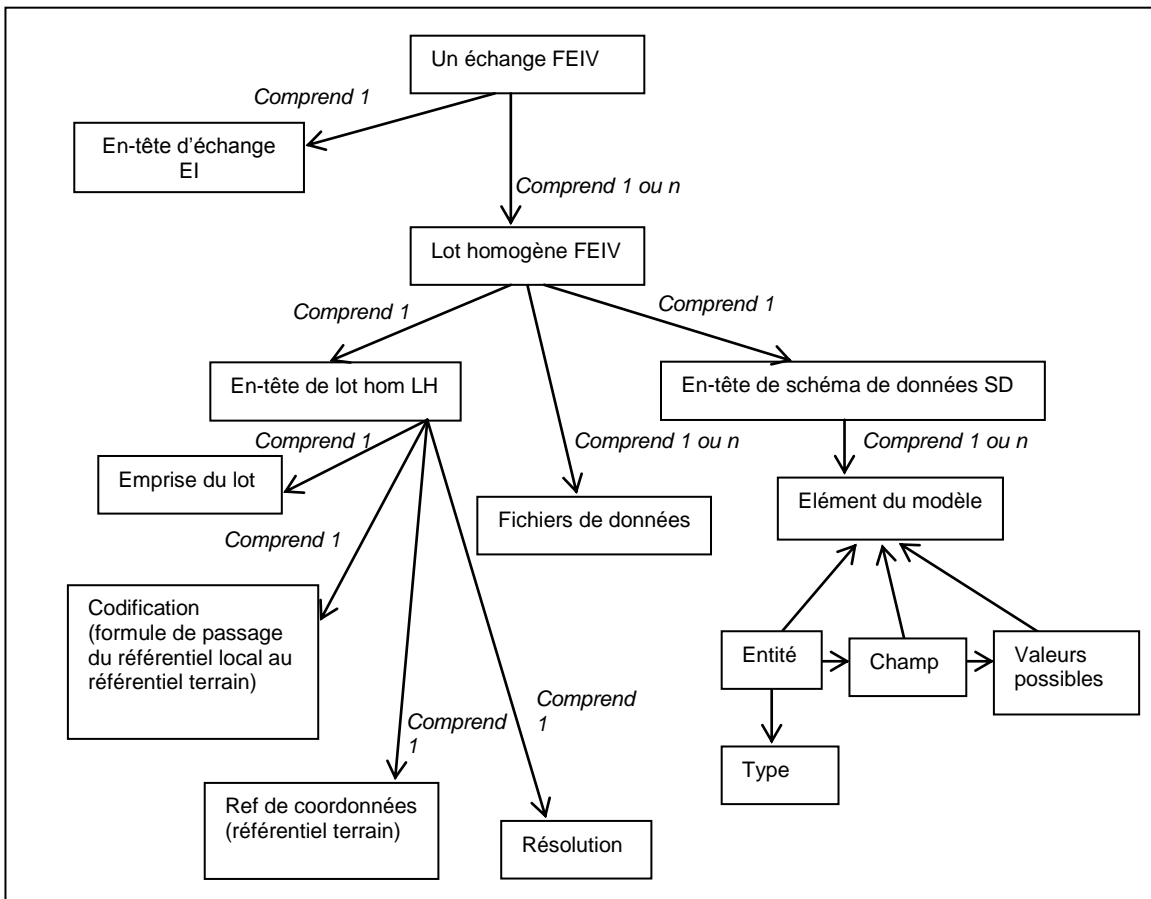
Un échange FEIV

Comprend 1

En-tête d'échange EI

Comprend 1 ou n

Lot homogène FEIV

Comprend 1

Comprend 1

En-tête de lot hom LH

En-tête de schéma de données SD

Comprend 1

Comprend 1 ou n

Comprend 1 ou n

Emprise du lot

Fichiers de données

Elément du modèle

Comprend 1

Codification (formule de passage du référentiel local au référentiel terrain)

Entité

Champ

Valeurs possibles

Comprend 1

Comprend 1

Type

Ref de coordonnées (référentiel terrain)

Résolution